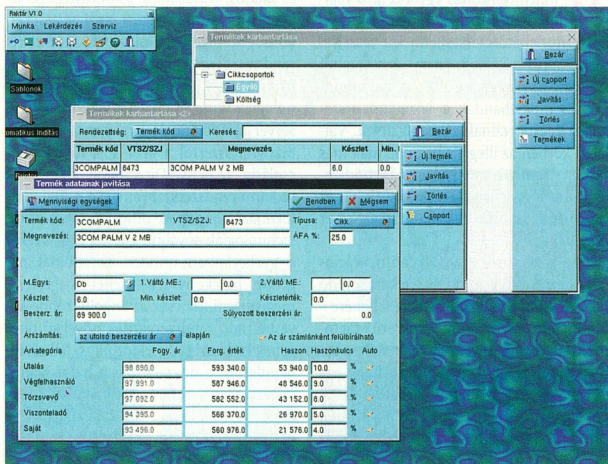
Raktár V1.0
Munka Lekérdezés Szerviz

Sablonok
omatikus Indítás

Termék karbantartása
Bezár
Cikkcsoportok
Egyéb
Költség
Új csoport
Javítás
Törlés
Termékek

Termékek karbantartása <2>
Rendezettség: Termék kód Keresés:
Bezár
| Termék kód | VTSZ/SZJ | Megnevezés | Készlet | Min. |
|---|---|---|---|---|
| 3COMPALM | 8473 | 3COM PALM V 2 MB | 6.0 | 0.0 |
Új termék
Javítás
Törlés
Csoport

Termék adatainak javítása
Mennyiségi egységek
Rendben
Mégsem
Termék kód: 3COMPALM VTSZ/SZJ: 8473 Típusa: Cikk
Megnevezés: 3COM PALM V 2 MB ÁFA %: 25.0
M.Egys: Db 1.Váltó ME: 0.0 2.Váltó ME: 0.0
Készlet: 6.0 Min. készlet: 0.0 Készletérték: 0.0
Beszerz. ár: 89 900.0 Súlyozott beszerzési ár: 0.0
Árszámítás: az utolsó beszerzési ár alapján Az ár számlánként felülbírálható

| Árkategória | Fogy. ár | Forg. érték | Haszon | Haszonkulcs | | Auto |
|---|---|---|---|---|---|---|
| Utalás | 98 890.0 | 593 340.0 | 53 940.0 | 10.0 | % | |
| Végfelhasználó | 97 991.0 | 587 946.0 | 48 546.0 | 9.0 | % | |
| Törzsvevő | 97 092.0 | 582 552.0 | 43 152.0 | 8.0 | % | |
| Viszonteladó | 94 395.0 | 566 370.0 | 26 970.0 | 5.0 | % | |
| Saját | 93 496.0 | 560 976.0 | 21 576.0 | 4.0 | % | |